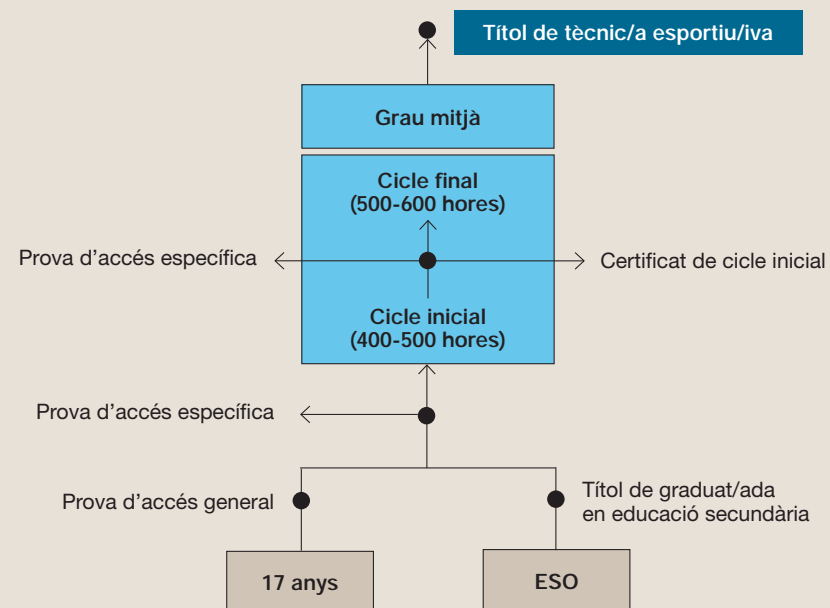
Títol de tècnic/a esportiu/iva

Grau mitjà

Cicle final
(500-600 hores)

Prova d'accés específica

Certificat de cicle inicial

Cicle inicial
(400-500 hores)

Prova d'accés específica

Prova d'accés general

Títol de graduat/ada en educació secundària

17 anys

ESO